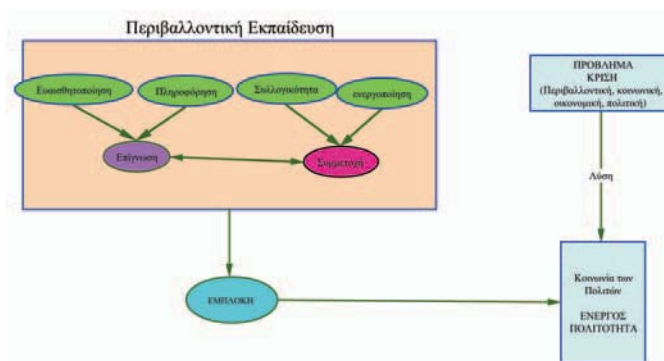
Περιβαλλοντική Εκπαίδευση

Ευαισθητοποίηση

Πληροφόρηση

Συλλογικότητα

ενεργοποίηση

Επίγνωση

Συμμετοχή

ΠΡΟΒΛΗΜΑ ΚΡΙΣΗ (Περιβαλλοντική, κοινωνική, οικονομική, πολιτική)

Λύση

ΕΜΠΛΟΚΗ

Κοινωνία των Πολιτών

ΕΝΕΡΓΟΣ ΠΟΛΙΤΟΤΗΤΑ